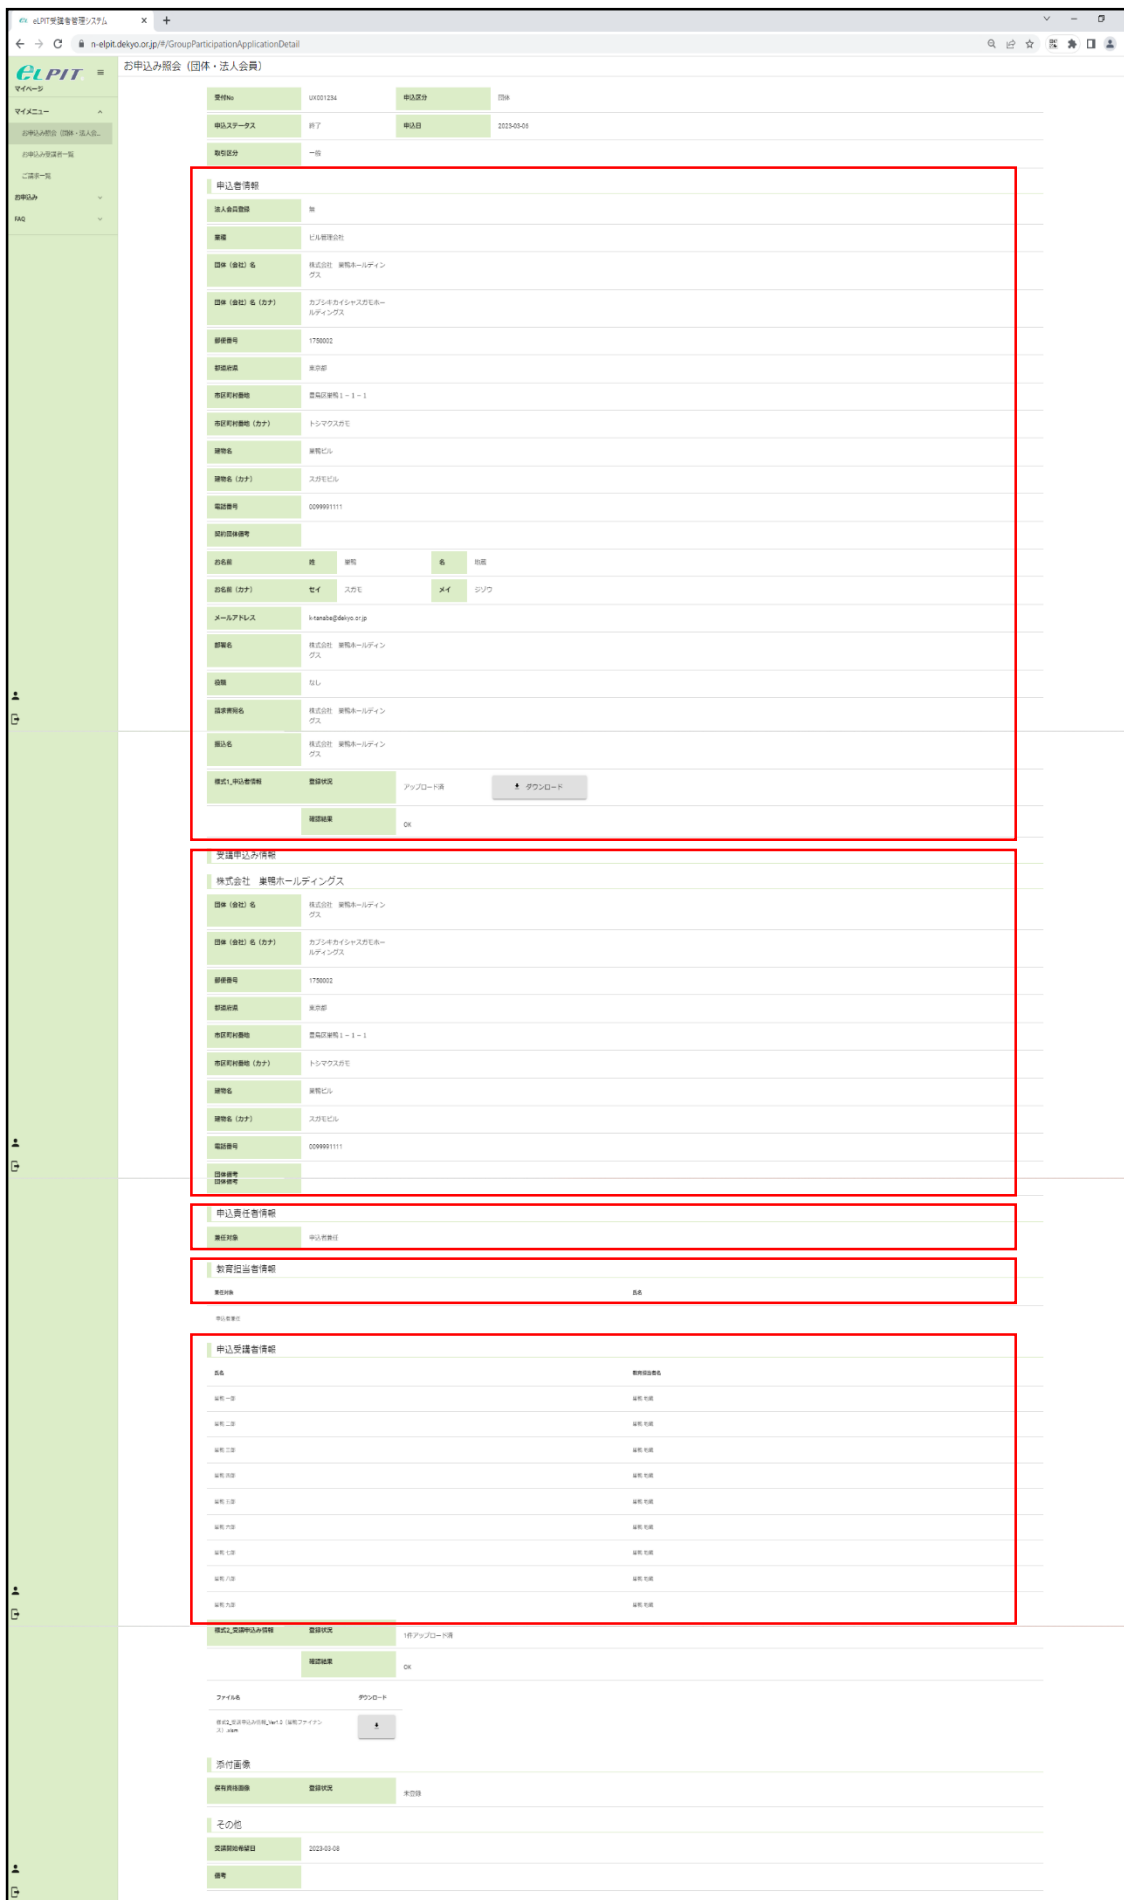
eLPIT受講者管理システム

n-elpit.dekyo.or.jp/#/GroupParticipationApplicationDetail

eLPIT
マイページ
マイメニュー
お申込み照会（団体・法人会員）
お申込み受講者一覧
ご請求一覧
お申込み
FAQ

お申込み照会（団体・法人会員）

| 受付No | UX001234 | 申込区分 | 団体 |
|---|---|---|---|
| 申込ステータス | 終了 | 申込日 | 2023-03-06 |
| 取引区分 | 一般 | | |

申込者情報

| 法人会員登録 | 無 |
|---|---|
| 業種 | ビル管理会社 |
| 団体（会社）名 | 株式会社 巣鴨ホールディングス |
| 団体（会社）名（カナ） | カブシキカイシャスガモホールディングス |
| 郵便番号 | 1750002 |
| 都道府県 | 東京都 |
| 市区町村番地 | 豊島区巣鴨１－１－１ |
| 市区町村番地（カナ） | トシマクスガモ |
| 建物名 | 巣鴨ビル |
| 建物名（カナ） | スガモビル |
| 電話番号 | 0099991111 |
| 契約団体番号 | |
| お名前 | 姓 巣鴨 名 初恵 |
| お名前（カナ） | セイ スガモ メイ ジツワ |
| メールアドレス | k-tanaka@dekyo.or.jp |
| 部署名 | 株式会社 巣鴨ホールディングス |
| 役職 | なし |
| 請求書宛名 | 株式会社 巣鴨ホールディングス |
| 振込名 | 株式会社 巣鴨ホールディングス |
| 様式1_申込者情報 | 登録状況 アップロード済 ダウンロード |
| | 確認結果 OK |

受講申込み情報
株式会社 巣鴨ホールディングス

| 団体（会社）名 | 株式会社 巣鴨ホールディングス |
|---|---|
| 団体（会社）名（カナ） | カブシキカイシャスガモホールディングス |
| 郵便番号 | 1750002 |
| 都道府県 | 東京都 |
| 市区町村番地 | 豊島区巣鴨１－１－１ |
| 市区町村番地（カナ） | トシマクスガモ |
| 建物名 | 巣鴨ビル |
| 建物名（カナ） | スガモビル |
| 電話番号 | 0099991111 |
| 団体番号 | |

申込責任者情報

| 責任対象 | 申込者兼任 |
|---|---|

教育担当者情報

| 責任対象 | 氏名 |
|---|---|
| 申込者兼任 | |

申込受講者情報

| 氏名 | 教育担当者名 |
|---|---|
| 巣鴨 一郎 | 巣鴨 初恵 |
| 巣鴨 二郎 | 巣鴨 初恵 |
| 巣鴨 三郎 | 巣鴨 初恵 |
| 巣鴨 四郎 | 巣鴨 初恵 |
| 巣鴨 五郎 | 巣鴨 初恵 |
| 巣鴨 六郎 | 巣鴨 初恵 |
| 巣鴨 七郎 | 巣鴨 初恵 |
| 巣鴨 八郎 | 巣鴨 初恵 |
| 巣鴨 九郎 | 巣鴨 初恵 |

| 様式2_受講申込み情報 | 登録状況 1件アップロード済 |
|---|---|
| | 確認結果 OK |

| ファイル名 | ダウンロード |
|---|---|
| 様式2_受講申込み情報_Ver1.2（巣鴨ファイナンス）.xlsm | |

添付画像

| 保有資格画像 | 登録状況 未登録 |
|---|---|

その他

| 受講開始希望日 | 2023-03-08 |
|---|---|
| 備考 | |